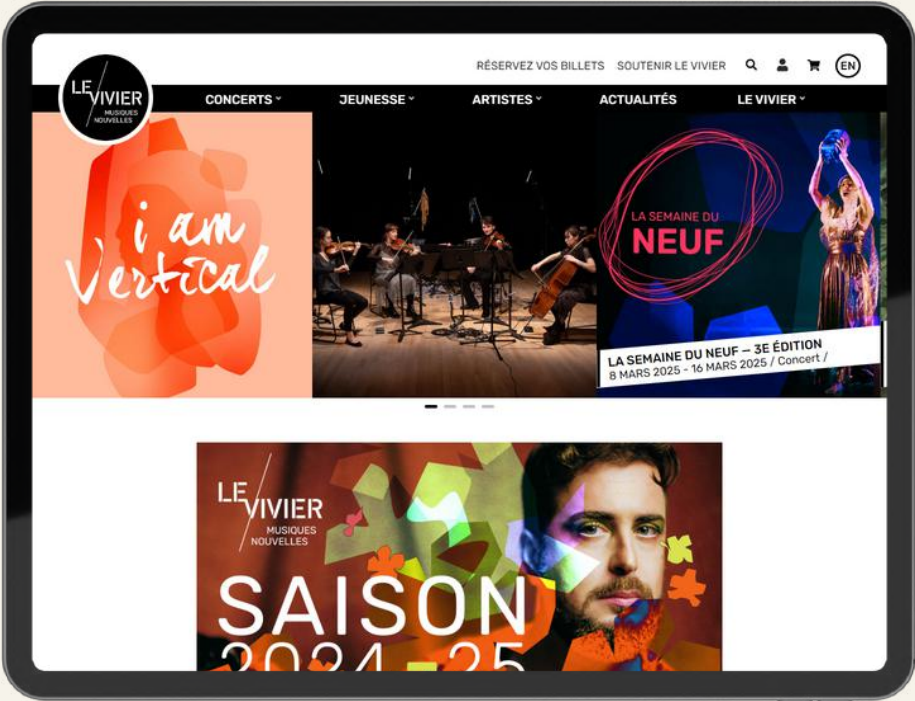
LE VIVIER MUSIQUES NOUVELLES

RÉSERVEZ VOS BILLETS SOUTENIR LE VIVIER EN

CONCERTS JEUNESSE ARTISTES ACTUALITÉS LE VIVIER

i am Vertical

LA SEMAINE DU NEUF

LA SEMAINE DU NEUF – 3E ÉDITION
8 MARS 2025 - 16 MARS 2025 / Concert /

LE VIVIER MUSIQUES NOUVELLES

SAISON 2024–25